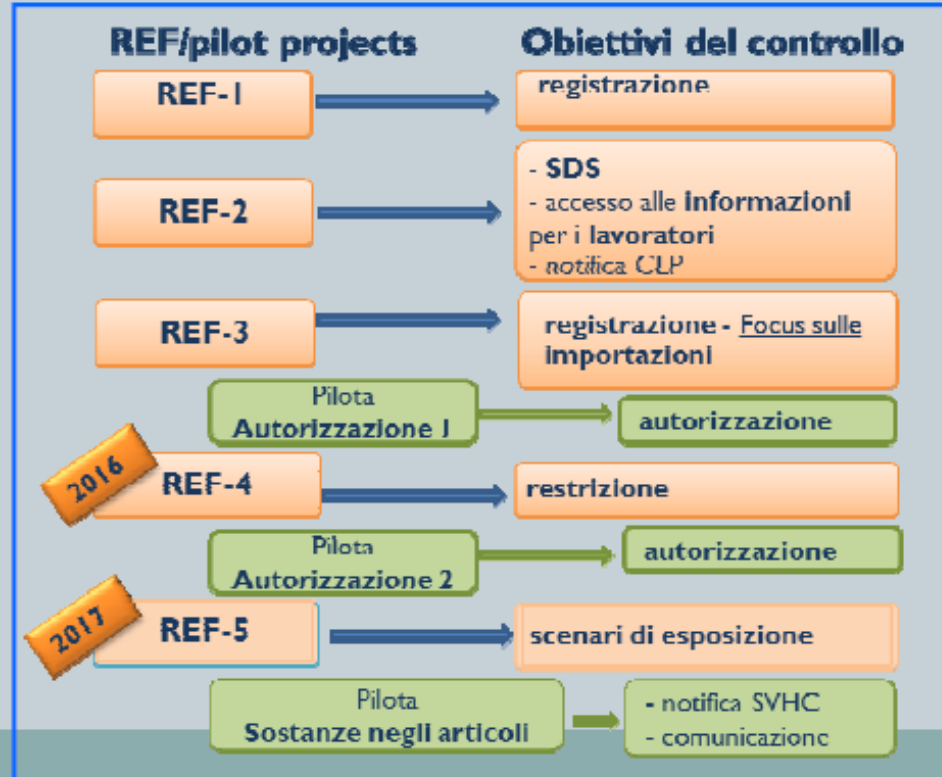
REF/pilot projects

Obiettivi del controllo

REF-1

registrazione

REF-2

- SDS
- accesso alle informazioni per i lavoratori
- notifica CLP

REF-3

registrazione - Focus sulle importazioni

Pilota
Autorizzazione 1

autorizzazione

2016

REF-4

restrizione

Pilota
Autorizzazione 2

autorizzazione

2017

REF-5

scenari di esposizione

Pilota
Sostanze negli articoli

- notifica SVHC
- comunicazione